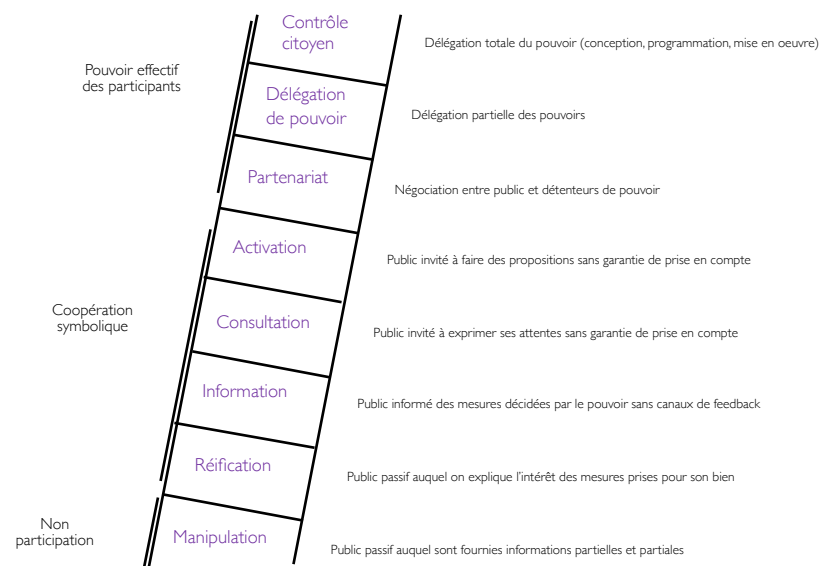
Pouvoir effectif des participants

Contrôle citoyen
Délégation totale du pouvoir (conception, programmation, mise en oeuvre)

Délégation de pouvoir
Délégation partielle des pouvoirs

Partenariat
Négociation entre public et détenteurs de pouvoir

Coopération symbolique

Activation
Public invité à faire des propositions sans garantie de prise en compte

Consultation
Public invité à exprimer ses attentes sans garantie de prise en compte

Information
Public informé des mesures décidées par le pouvoir sans canaux de feedback

Réification
Public passif auquel on explique l'intérêt des mesures prises pour son bien

Non participation

Manipulation
Public passif auquel sont fournies informations partielles et partiales